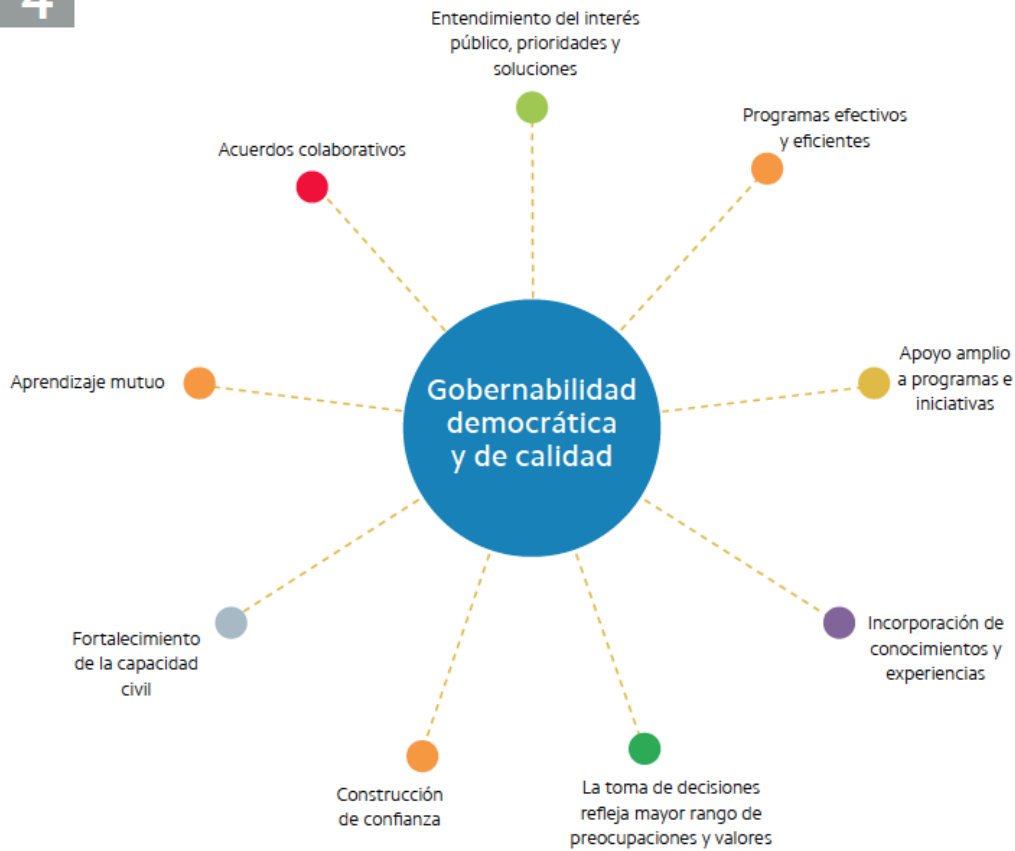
4

Gobernabilidad democrática y de calidad

Entendimiento del interés público, prioridades y soluciones

Programas efectivos y eficientes

Apoyo amplio a programas e iniciativas

Incorporación de conocimientos y experiencias

La toma de decisiones refleja mayor rango de preocupaciones y valores

Construcción de confianza

Fortalecimiento de la capacidad civil

Aprendizaje mutuo

Acuerdos colaborativos